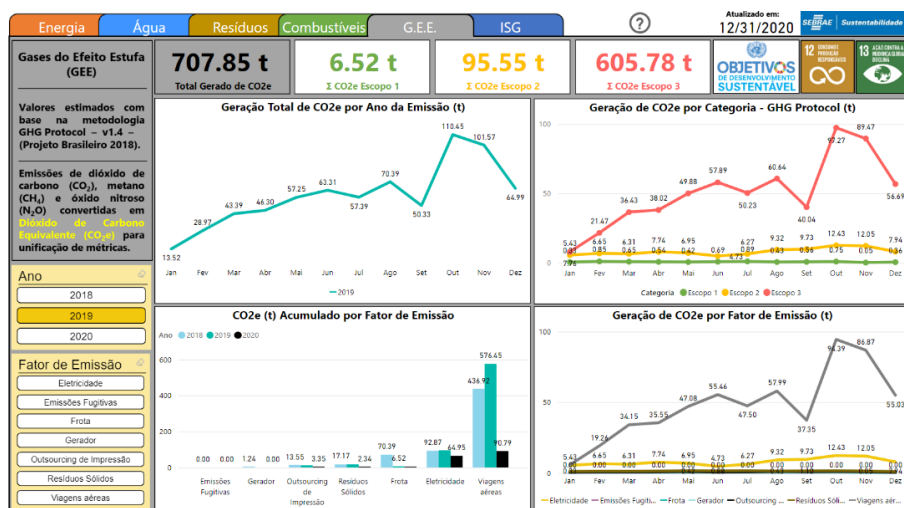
Energia | Água | Resíduos | Combustíveis | G.E.E. | ISG

?

Atualizado em: 12/31/2020

SEBRAE Sustentabilidade

Gases do Efeito Estufa (GEE)

Valores estimados com base na metodologia GHG Protocol – v1.4 – (Projeto Brasileiro 2018).

Emissões de dióxido de carbono ($CO_2$), metano ($CH_4$) e óxido nitroso ($N_2O$) convertidas em Dióxido de Carbono Equivalente ($CO_2e$) para unificação de métricas.

707.85 t
Total Gerado de CO2e

6.52 t
Σ CO2e Escopo 1

95.55 t
Σ CO2e Escopo 2

605.78 t
Σ CO2e Escopo 3

OBJETIVOS DE DESENVOLVIMENTO SUSTENTÁVEL

12 CONSUMO E PRODUÇÃO RESPONSÁVEIS

13 AÇÃO CONTRA A MUDANÇA GLOBAL DO CLIMA

Geração Total de CO2e por Ano da Emissão (t)

13.52, 28.97, 43.39, 46.30, 57.25, 63.31, 57.39, 70.39, 50.33, 110.45, 101.57, 64.99

Jan Fev Mar Abr Mai Jun Jul Ago Set Out Nov Dez

2019

Geração de CO2e por Categoria - GHG Protocol (t)

100, 50, 0

5.43, 21.47, 36.43, 38.02, 49.88, 57.89, 50.23, 60.64, 40.04, 97.27, 89.47, 56.69

0.85, 6.65, 0.85, 6.31, 0.65, 7.74, 0.54, 6.95, 0.62, 0.69, 6.27, 0.89, 6.73, 9.32, 0.41, 9.73, 0.56, 12.43, 0.75, 12.05, 0.05, 7.94, 0.36, 7.94

Jan Fev Mar Abr Mai Jun Jul Ago Set Out Nov Dez

Categoria: Escopo 1, Escopo 2, Escopo 3

Ano

2018

2019

2020

Fator de Emissão

Eletricidade

Emissões Fugitivas

Frota

Gerador

Outsourcing de Impressão

Resíduos Sólidos

Viagens aéreas

CO2e (t) Acumulado por Fator de Emissão

Ano: 2018, 2019, 2020

0.00, 0.00, 0.00, 1.24, 0.00, 13.55, 3.35, 17.17, 2.34, 70.39, 6.52, 92.87, 64.95, 436.92, 576.45, 90.79

Emissões Fugitivas, Gerador, Outsourcing de Impressão, Resíduos Sólidos, Frota, Eletricidade, Viagens aéreas

Geração de CO2e por Fator de Emissão (t)

100, 50, 0

5.43, 19.26, 34.15, 35.55, 47.08, 55.46, 47.50, 57.99, 37.35, 94.39, 86.87, 55.03

6.65, 6.31, 7.74, 6.95, 4.73, 6.27, 9.32, 9.73, 12.43, 12.05

0.00

Jan Fev Mar Abr Mai Jun Jul Ago Set Out Nov Dez

Eletricidade, Emissões Fugitiv..., Frota, Gerador, Outsourcing ..., Resíduos Sólid..., Viagens aére...